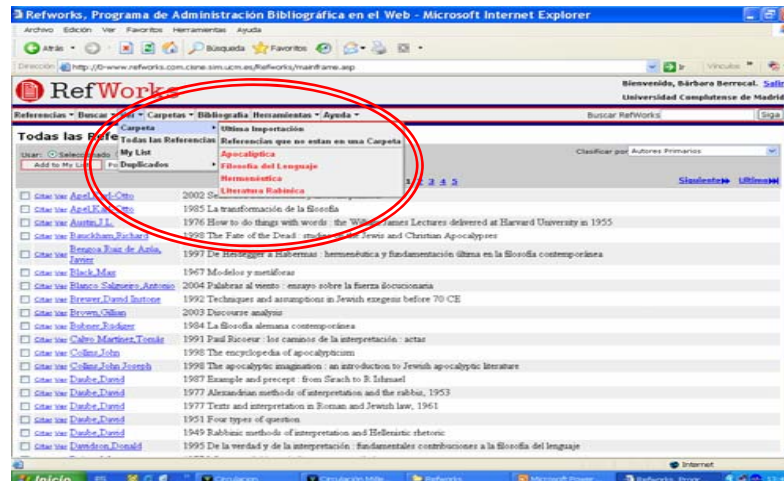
Refworks, Programa de Administración Bibliográfica en el Web - Microsoft Internet Explorer

Archivo Edición Ver Favoritos Herramientas Ayuda

Atrás Búsqueda Favoritos

Dirección http://0-www.refworks.com.cisne.sim.ucm.es/Refworks/mainframe.asp

Ir Vínculos

RefWorks

Bienvenido, Bárbara Berrocal. Salir
Universidad Complutense de Madrid

Referencias • Buscar • Ver • Carpetas • Bibliografía Herramientas • Ayuda •

Buscar RefWorks Siga

Todas las Refe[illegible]

Carpeta
Todas las Referencias
My List
Duplicados

Ultima Importación
Referencias que no estan en una Carpeta
Apocalíptica
Filosofía del Lenguaje
Hermenéutica
Literatura Rabínica

Usar: Seleccionado
Add to My List

Clasificar por Autores Primarios

2 3 4 5

Siguiente Último

| | | |
|---|---|---|
| Citar Ver | Apel,Karl-Otto | 2002 Se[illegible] |
| Citar Ver | Apel,Karl-Otto | 1985 La transformación de la filosofía |
| Citar Ver | Austin,J.L. | 1976 How to do things with words : the William James Lectures delivered at Harvard University in 1955 |
| Citar Ver | Bauckham,Richard | 1998 The Fate of the Dead : studies on the Jewish and Christian Apocalypses |
| Citar Ver | Bengoa Ruiz de Azúa, Javier | 1997 De Heidegger a Habermas : hermenéutica y fundamentación última en la filosofía contemporánea |
| Citar Ver | Black,Max | 1967 Modelos y metáforas |
| Citar Ver | Blanco Salgueiro,Antonio | 2004 Palabras al viento : ensayo sobre la fuerza ilocucionaria |
| Citar Ver | Brewer,David Instone | 1992 Techniques and assumptions in Jewish exegesis before 70 CE |
| Citar Ver | Brown,Gillian | 2003 Discourse analysis |
| Citar Ver | Bubner,Rüdiger | 1984 La filosofía alemana contemporánea |
| Citar Ver | Calvo Martínez,Tomás | 1991 Paul Ricoeur : los caminos de la interpretación : actas |
| Citar Ver | Collins,John | 1998 The encyclopedia of apocalypticism |
| Citar Ver | Collins,John Joseph | 1998 The apocalyptic imagination : an introduction to Jewish apocalyptic literature |
| Citar Ver | Daube,David | 1987 Example and precept : from Sirach to R Ishmael |
| Citar Ver | Daube,David | 1977 Alexandrian methods of interpretation and the rabbis, 1953 |
| Citar Ver | Daube,David | 1977 Texts and interpretation in Roman and Jewish law, 1961 |
| Citar Ver | Daube,David | 1951 Four types of question |
| Citar Ver | Daube,David | 1949 Rabbinic methods of interpretation and Hellenistic rhetoric |
| Citar Ver | Davidson,Donald | 1995 De la verdad y de la interpretación : fundamentales contribuciones a la filosofía del lenguaje |

Internet

Inicio Circulación Circulación Mille Refworks Microsoft Power Refworks, Progr